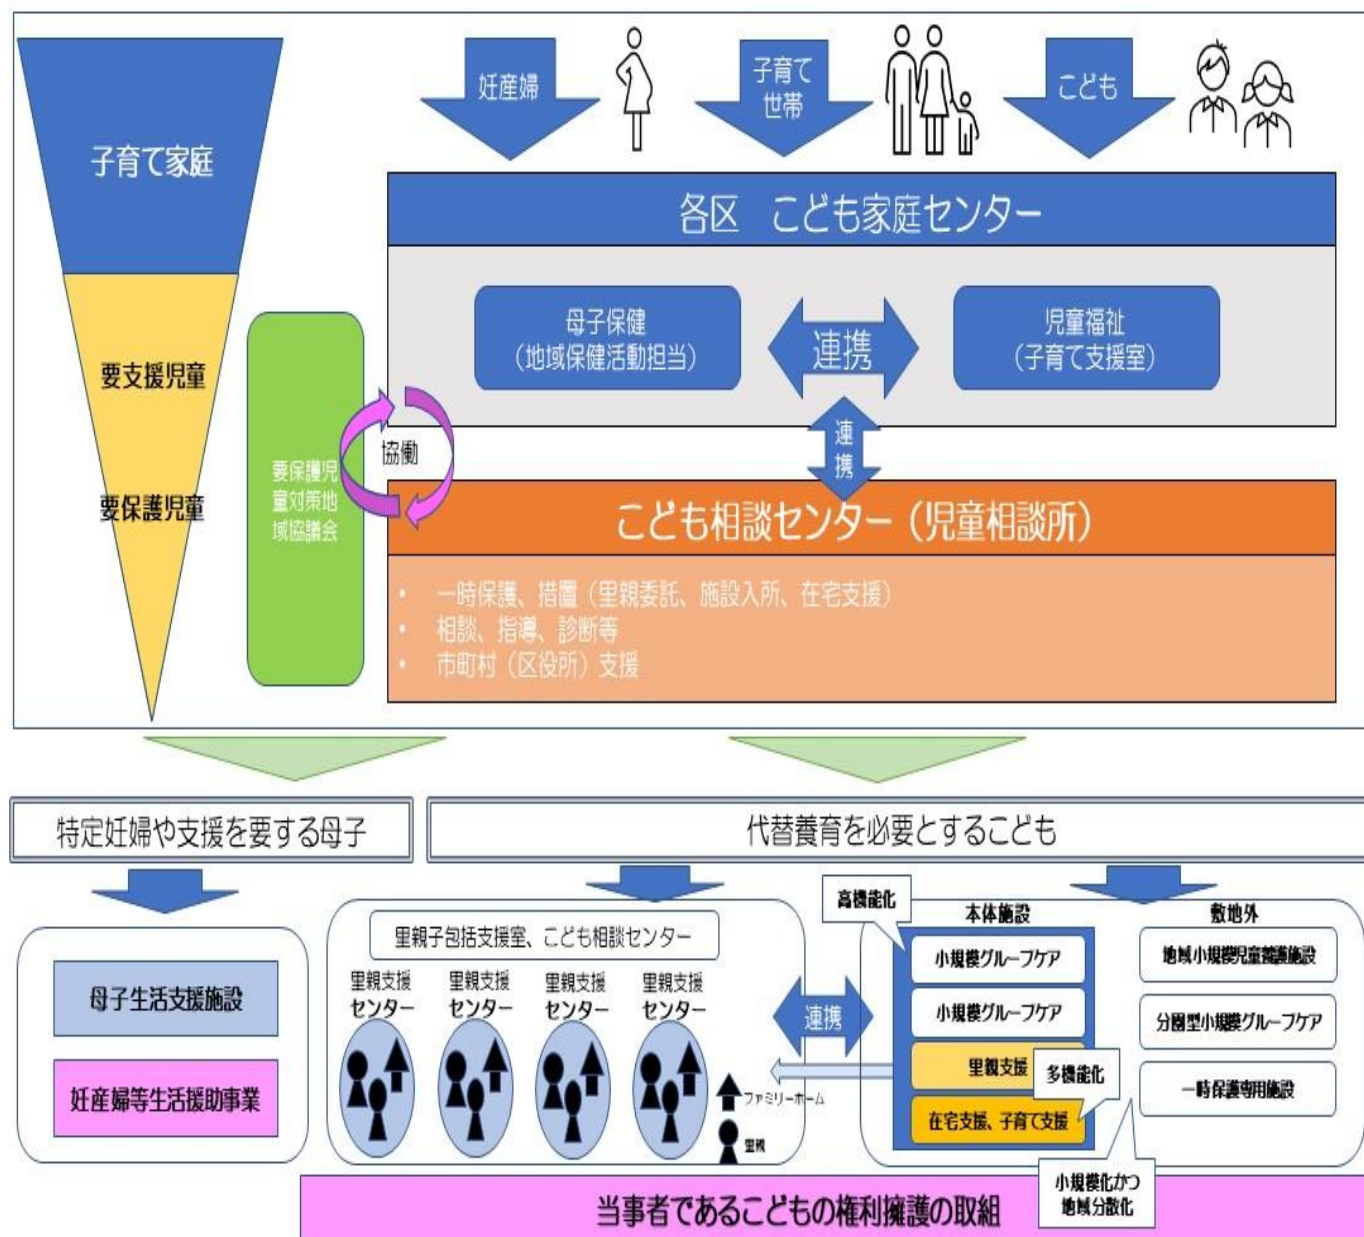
子育て家庭

要支援児童

要保護児童

妊産婦

子育て世帯

こども

各区　こども家庭センター

母子保健（地域保健活動担当）

連携

児童福祉（子育て支援室）

連携

要保護児童対策地域協議会

協働

こども相談センター（児童相談所）

• 一時保護、措置（里親委託、施設入所、在宅支援）
• 相談、指導、診断等
• 市町村（区役所）支援

特定妊婦や支援を要する母子

代替養育を必要とするこども

母子生活支援施設

妊産婦等生活援助事業

里親子包括支援室、こども相談センター

里親支援センター

里親支援センター

里親支援センター

里親支援センター

ファミリーホーム

里親

連携

高機能化

本体施設

小規模グループケア

小規模グループケア

里親支援

多機能化

在宅支援、子育て支援

敷地外

地域小規模児童養護施設

分園型小規模グループケア

一時保護専用施設

小規模化かつ地域分散化

当事者であるこどもの権利擁護の取組